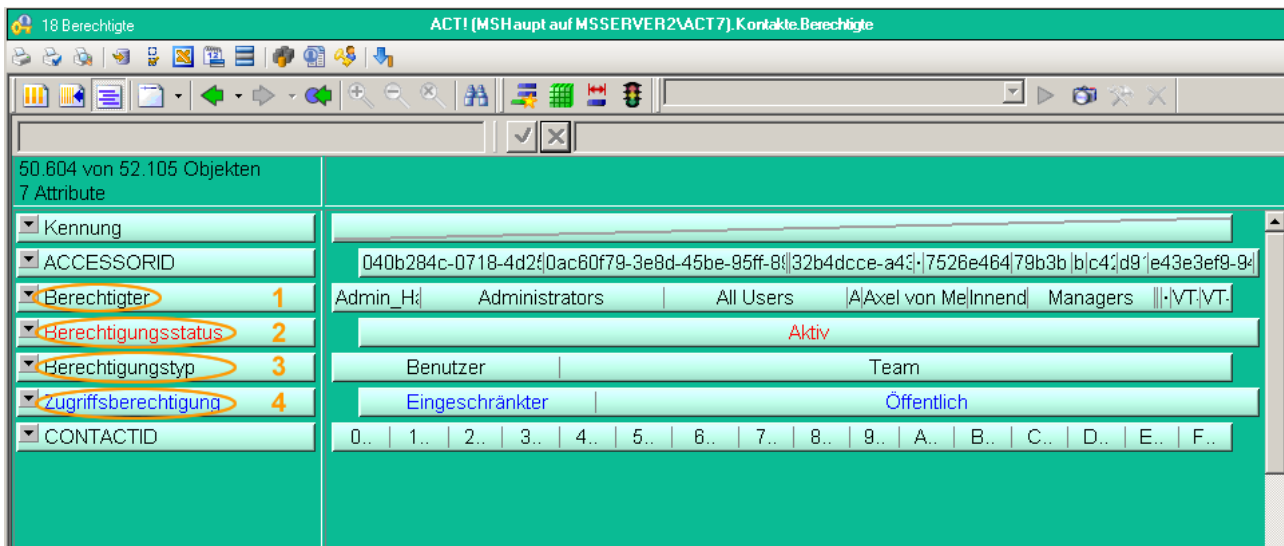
18 Berechtigte

ACT! (MSHaupt auf MSSERVER2\ACT7).Kontakte.Berechtigte

50.604 von 52.105 Objekten
7 Attribute

Kennung
ACCESSORID
Berechtigter 1
Berechtigungsstatus 2
Berechtigungstyp 3
Zugriffsberechtigung 4
CONTACTID

040b284c-0718-4d2 | 0ac60f79-3e8d-45be-95ff-8 | 32b4dcce-a4 | 7526e464 | 79b3b | b | c4 | d9 | e43e3ef9-9

Admin_Ha | Administrators | All Users | A | Axel von Me | Innend | Managers | VT- | VT-

Aktiv

Benutzer | Team

Eingeschränkter | Öffentlich

0.. | 1.. | 2.. | 3.. | 4.. | 5.. | 6.. | 7.. | 8.. | 9.. | A.. | B.. | C.. | D.. | E.. | F..